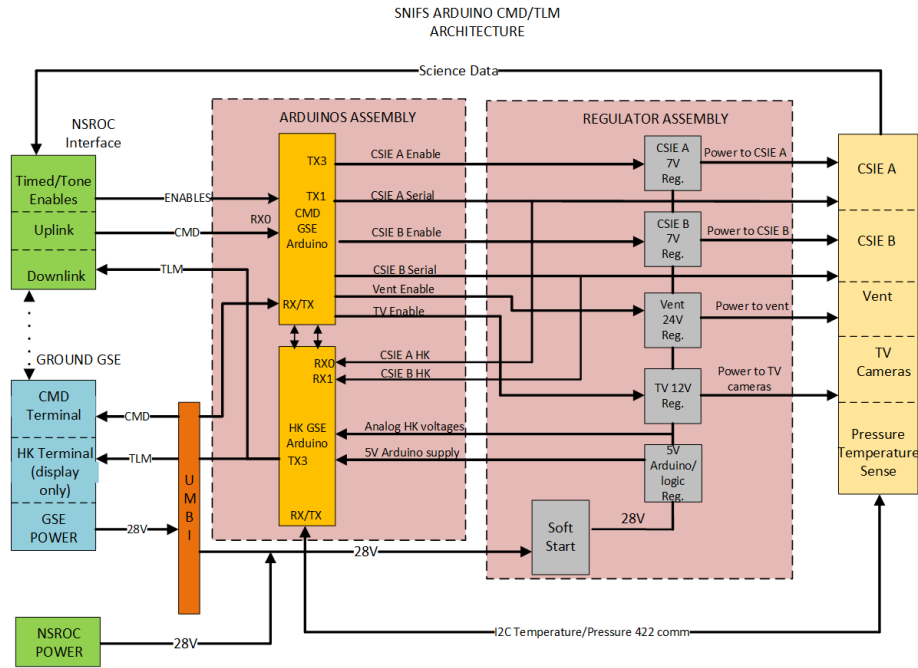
SNIFS ARDUINO CMD/TLM ARCHITECTURE

Science Data

NSROC Interface

Timed/Tone Enables

Uplink

Downlink

GROUND GSE

CMD Terminal

HK Terminal (display only)

GSE POWER

NSROC POWER

ENABLES

CMD

TLM

CMD

TLM

28V

28V

28V

UMBI

ARDUINOS ASSEMBLY

TX3

TX1

RX0

CMD GSE Arduino

RX/TX

RX0

RX1

HK GSE Arduino

TX3

RX/TX

CSIE A Enable

CSIE A Serial

CSIE B Enable

CSIE B Serial

Vent Enable

TV Enable

CSIE A HK

CSIE B HK

Analog HK voltages

5V Arduino supply

REGULATOR ASSEMBLY

CSIE A 7V Reg.

CSIE B 7V Reg.

Vent 24V Reg.

TV 12V Reg.

5V Arduino/ logic Reg.

Soft Start

28V

Power to CSIE A

Power to CSIE B

Power to vent

Power to TV cameras

CSIE A

CSIE B

Vent

TV Cameras

Pressure Temperature Sense

I2C Temperature/Pressure 422 comm